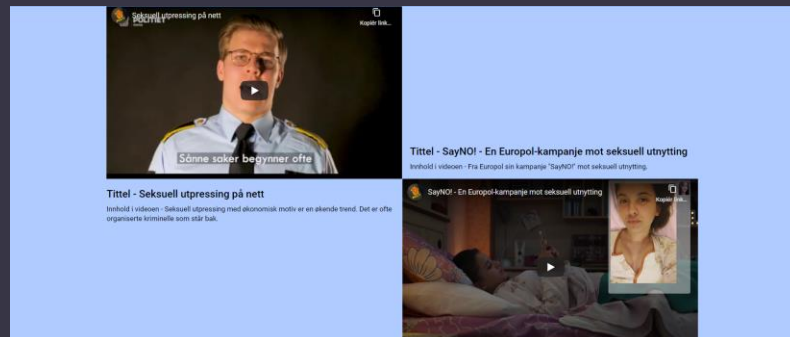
Seksuell utpressing på nett

Kopier link...

Sånne saker begynner ofte

Tittel - SayNO! - En Europol-kampanje mot seksuell utnytting

Innhold i videoen - Fra Europol sin kampanje "SayNO!" mot seksuell utnytting.

Tittel - Seksuell utpressing på nett

Innhold i videoen - Seksuell utpressing med økonomisk motiv er en økende trend. Det er ofte organiserte kriminelle som står bak.

SayNO! - En Europol-kampanje mot seksuell utnytting

Kopier link...